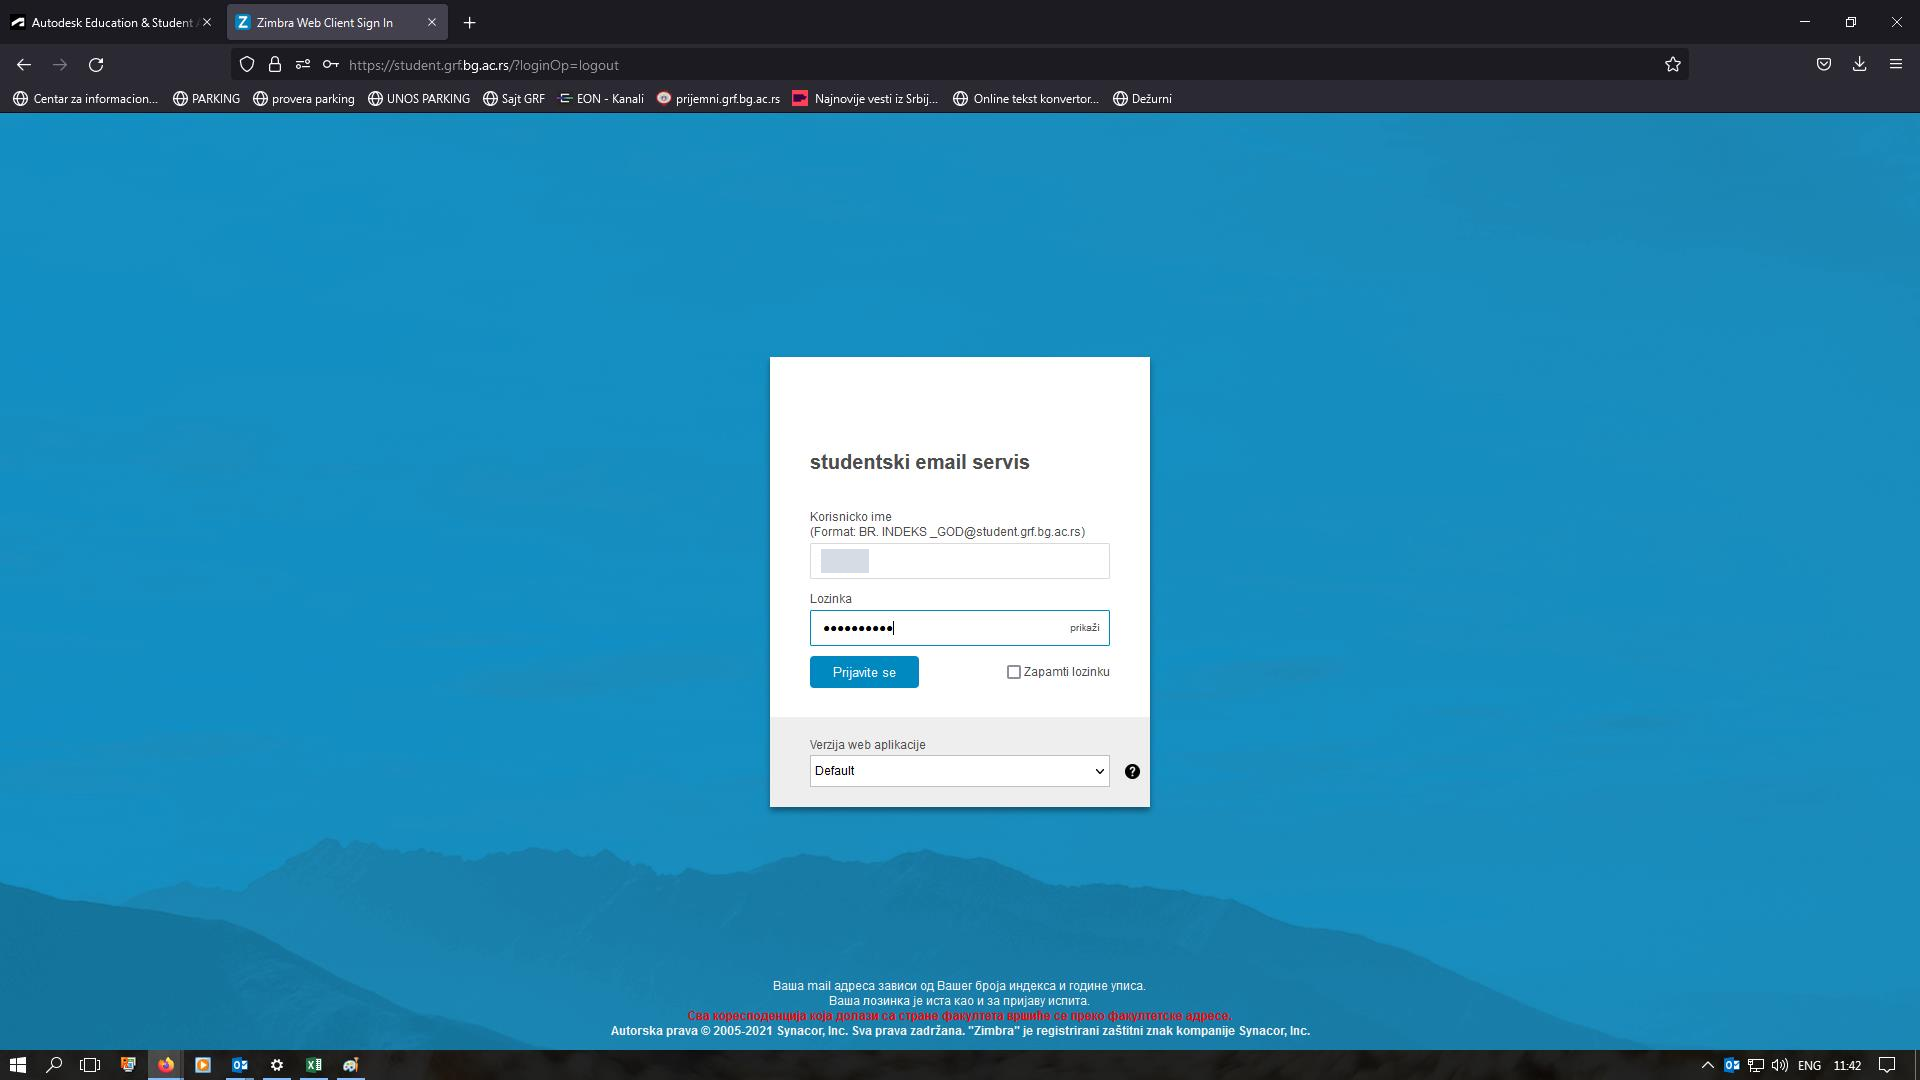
Autodesk Education & Student

Zimbra Web Client Sign In

https://student.grf.bg.ac.rs/?loginOp=logout

Centar za informacion... PARKING provera parking UNOS PARKING Sajt GRF EON - Kanali prijemni.grf.bg.ac.rs Najnovije vesti iz Srbij... Online tekst konvertor... Dežurni

studentski email servis

Korisnicko ime
(Format: BR. INDEKS _GOD@student.grf.bg.ac.rs)

Lozinka

••••••••••

prikaži

Prijavite se

Zapamti lozinku

Verzija web aplikacije

Default

Ваша mail адреса зависи од Вашег броја индекса и године уписа.
Ваша лозинка је иста као и за пријаву испита.
Сва кореспонденција која долази са стране факултета вршиће се преко факултетске адресе.
Autorska prava © 2005-2021 Synacor, Inc. Sva prava zadržana. "Zimbra" je registrirani zaštitni znak kompanije Synacor, Inc.

ENG 11:42